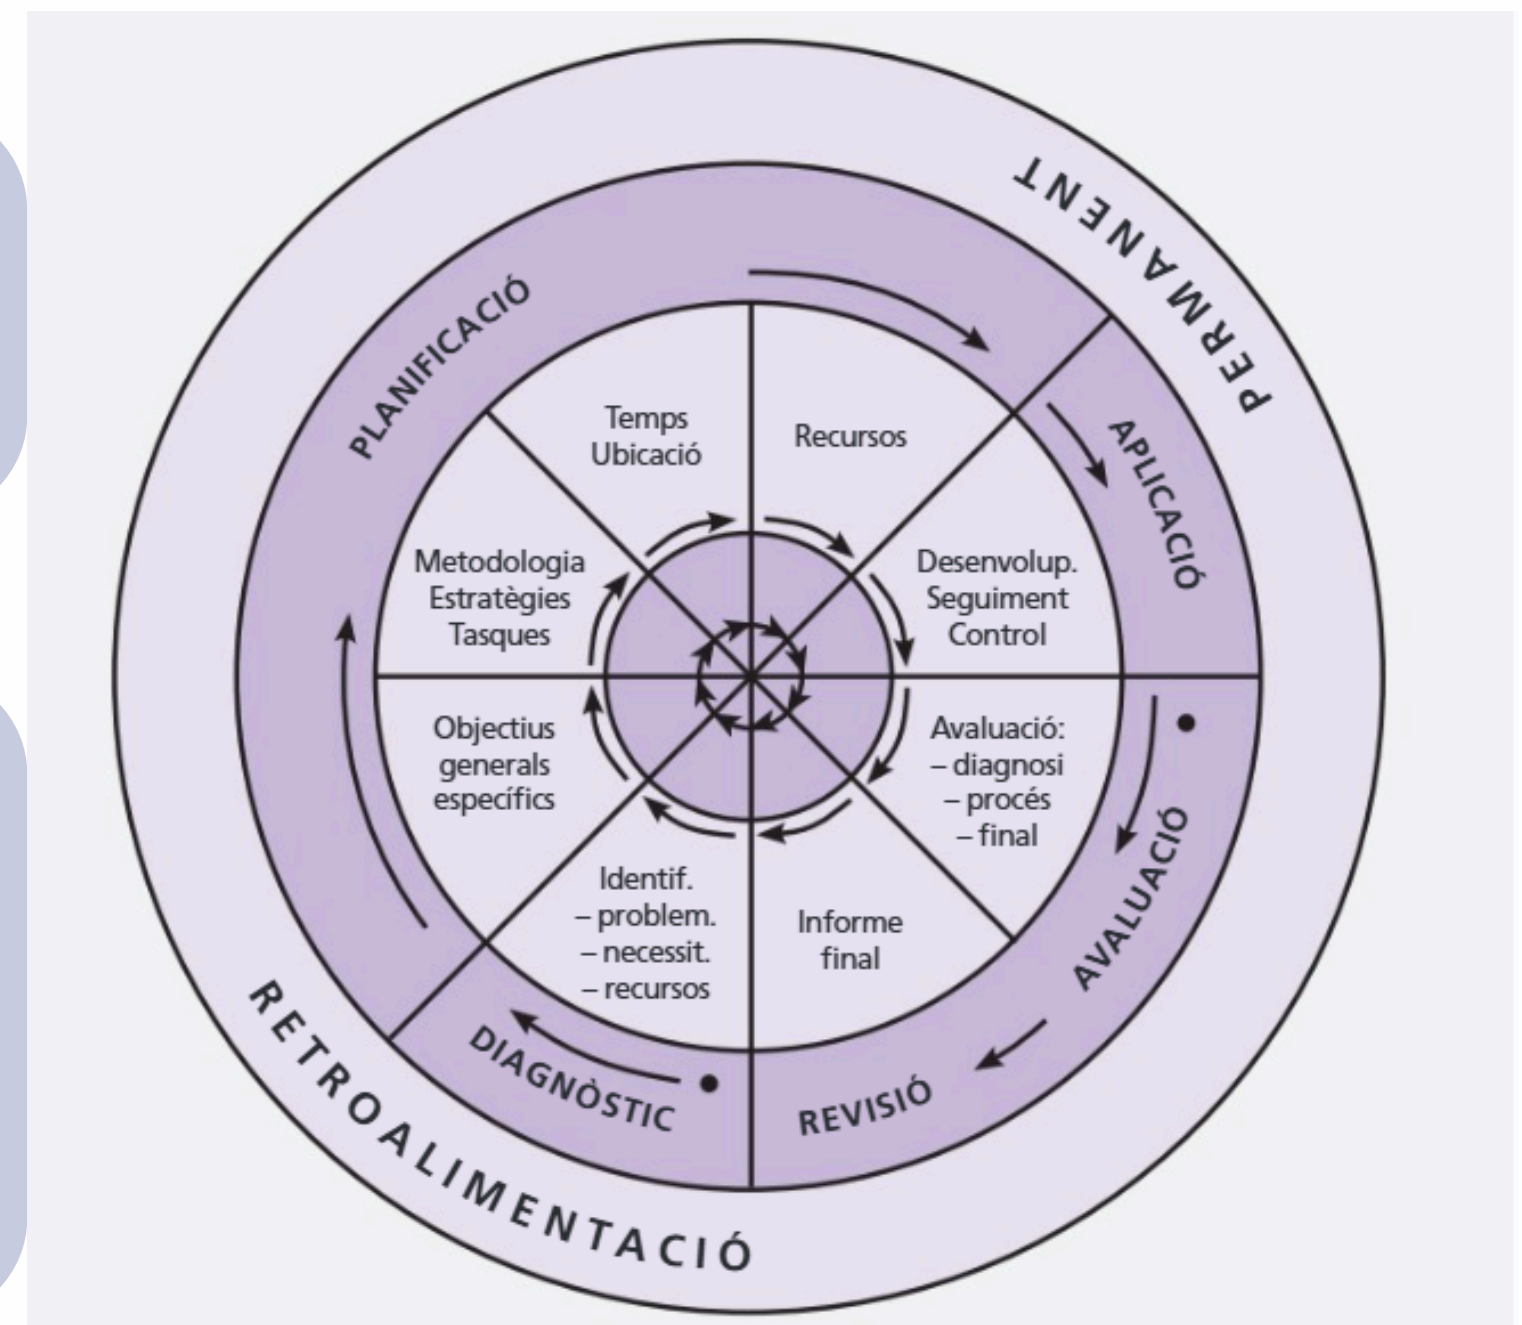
PERMANENT

PLANIFICACIÓ

APLICACIÓ

Temps
Ubicació

Recursos

Metodologia
Estratègies
Tasques

Desenvolup.
Seguiment
Control

Objectius
generals
específics

Avaluació:
– diagnosi
– procés
– final

Identif.
– problem.
– necessit.
– recursos

Informe
final

AVALUACIÓ

DIAGNÒSTIC

REVISIÓ

RETROALIMENTACIÓ